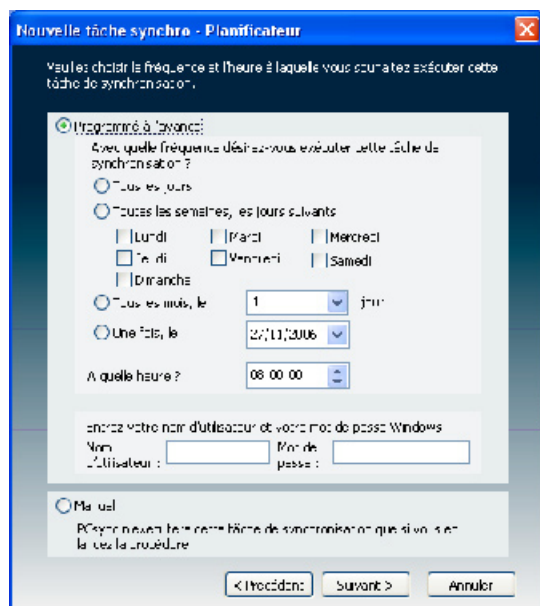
Nouvelle tâche synchro - Planificateur

Veuillez choisir la fréquence et l'heure à laquelle vous souhaitez exécuter cette tâche de synchronisation.

Programmé à l'avance

Avec quelle fréquence désirez-vous exécuter cette tâche de synchronisation ?

Tous les jours

Toutes les semaines, les jours suivants

Lundi

Mardi

Mercredi

Jeudi

Vendredi

Samedi

Dimanche

Tous les mois, le

1

jour

Une fois, le

27/11/2006

A quelle heure ?

08:00:00

Entrez votre nom d'utilisateur et votre mot de passe Windows

Nom d'utilisateur :

Mot de passe :

Manuel

PCsync ne exécutera cette tâche de synchronisation que si vous en lancez la procédure

< Précédent

Suivant >

Annuler